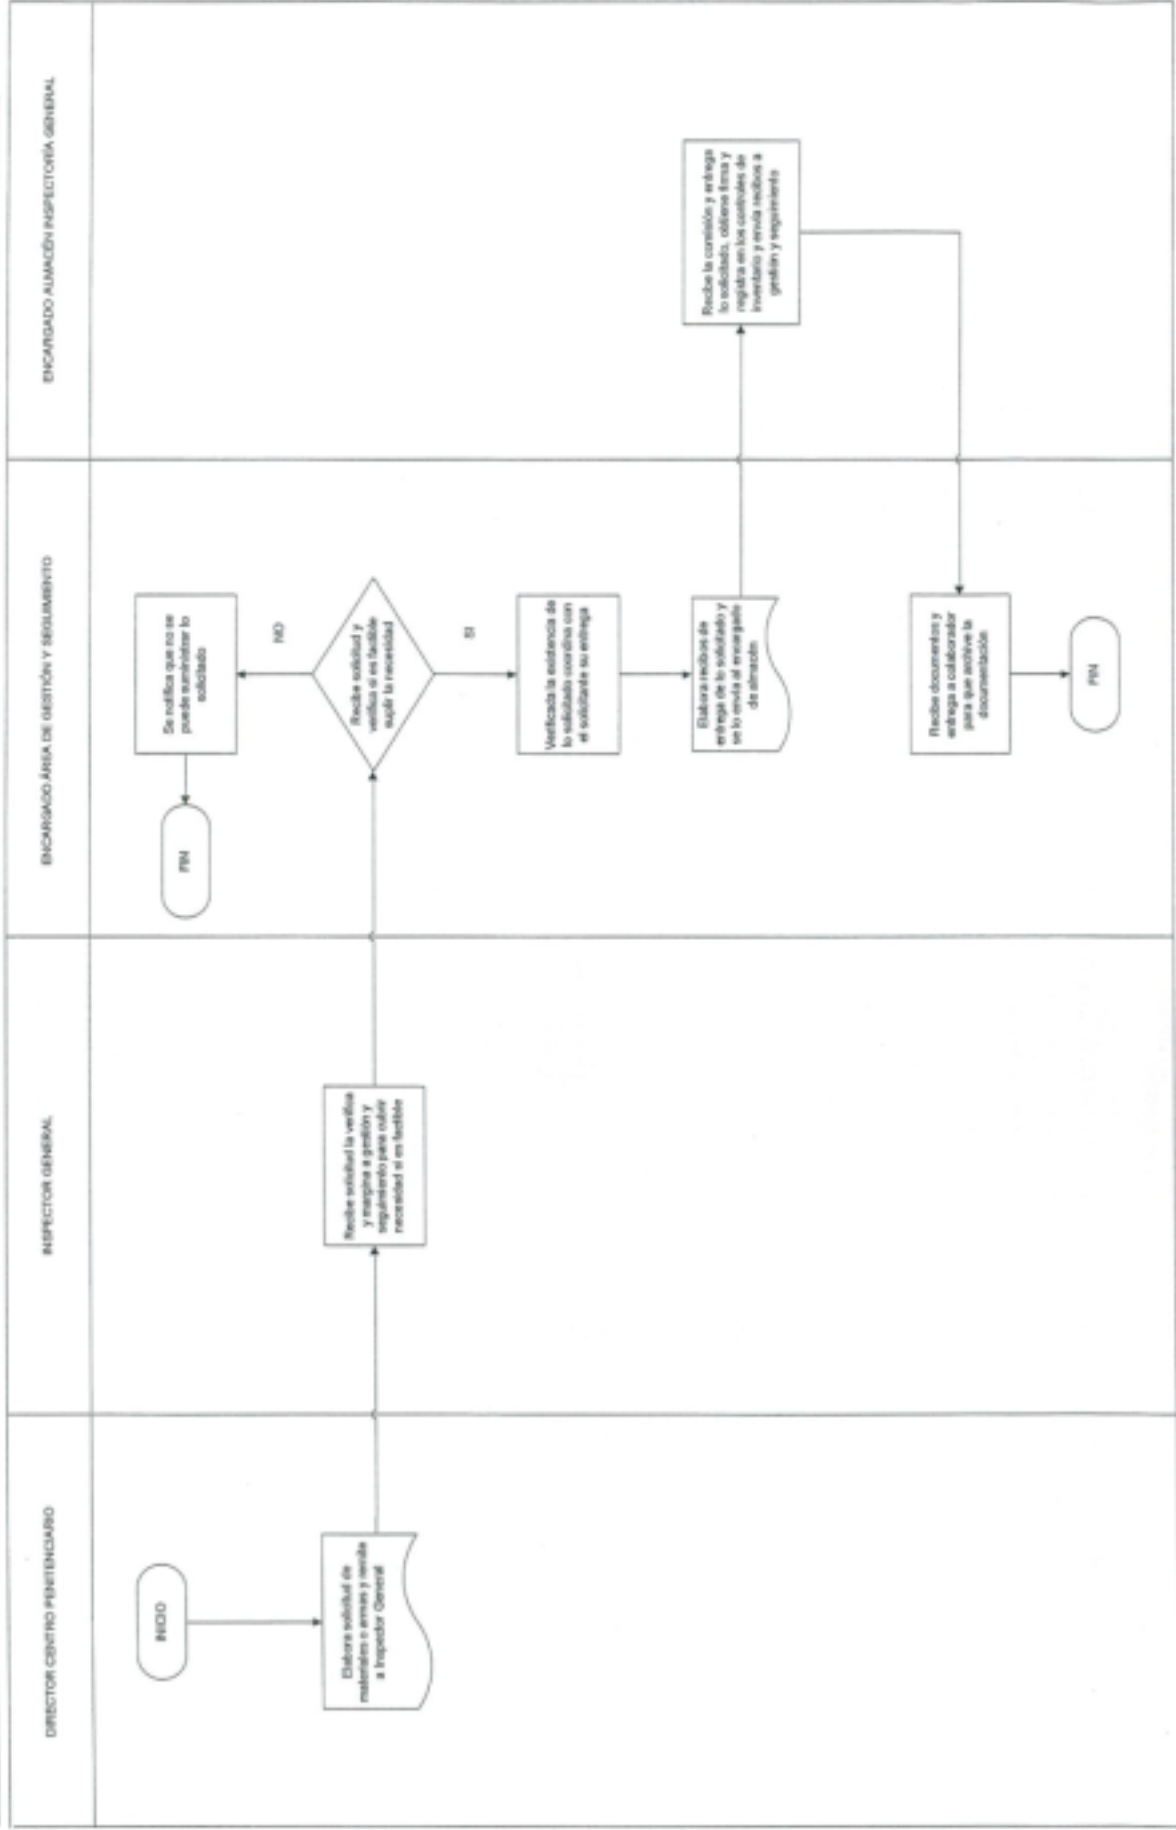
DIRECTOR CENTRO PENITENCIARIO

INICIO

Elabora solicitud de materiales o armas y remite a Inspector General

INSPECTOR GENERAL

Recibe solicitud la verifica y margina a gestión y seguimiento para cubrir necesidad si es factible

ENCARGADO ÁREA DE GESTIÓN Y SEGUIMIENTO

Recibe solicitud y verifica si es factible suplir la necesidad

NO

Se notifica que no se puede suministrar lo solicitado

FIN

SI

Verificada la existencia de lo solicitado coordina con el solicitante su entrega

Elabora recibos de entrega de lo solicitado y se lo envía al encargado de almacén

Recibe documentos y entrega a colaborador para que archive la documentación

FIN

ENCARGADO ALMACÉN INSPECTORÍA GENERAL

Recibe la comisión y entrega lo solicitado, obtiene firma y registra en los controles de inventario y envía recibos a gestión y seguimiento